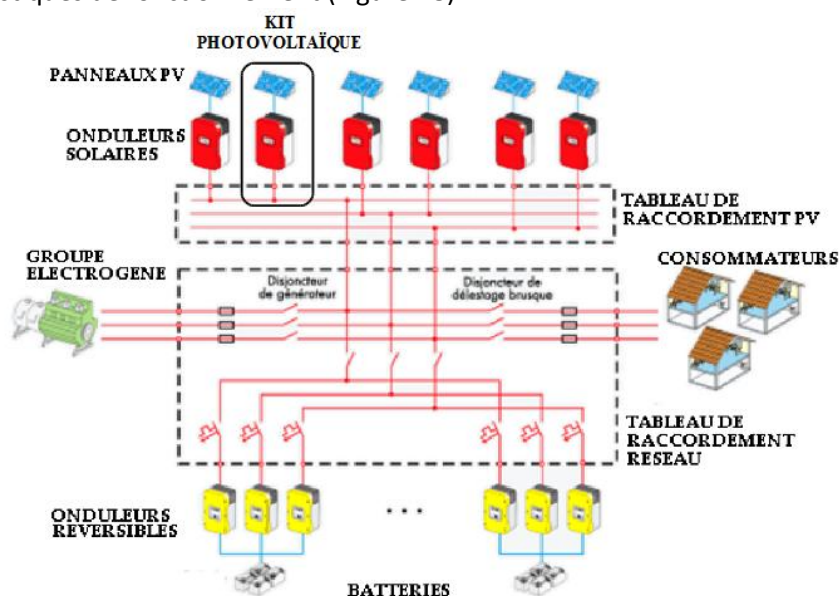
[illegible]

KIT PHOTOVOLTAÏQUE

PANNEAUX PV

ONDULEURS SOLAIRES

TABLEAU DE RACCORDEMENT PV

GROUPE ELECTROGENE

CONSOMMATEURS

Disjoncteur de générateur

Disjoncteur de délestage brusque

TABLEAU DE RACCORDEMENT RESEAU

ONDULEURS REVERSIBLES

...

BATTERIES